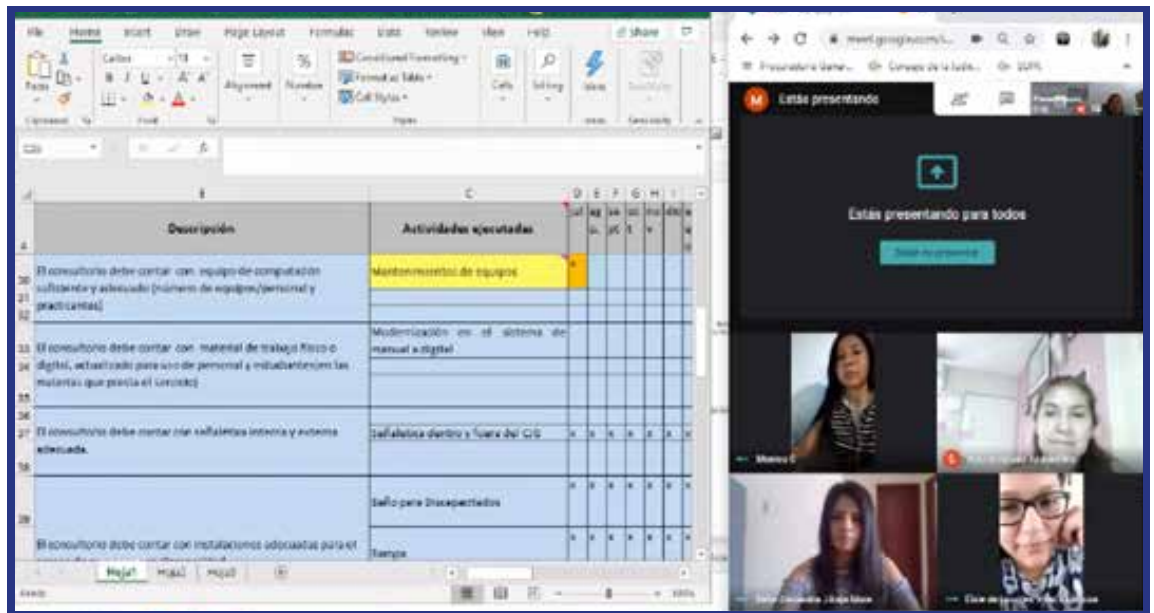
File Home Insert Draw Page Layout Formulas Data Review View Help Share

Paste Clipboard Calibri 11 Font Alignment Number Conditional Formatting Format as Table Cell Styles Styles Cells Editing Ideas Sensitivity

B C D E F G H I

Descripción | Actividades ejecutadas

El consultorio debe contar con equipo de computación suficiente y adecuado (número de equipos/personal y practicantes) | Mantenimientos de equipos

El consultorio debe contar con material de trabajo físico o digital, actualizado para uso de personal y estudiantes(en las materias que presta el servicio) | Modernización en el sistema de manual a digital

El consultorio debe contar con señalética interna y externa adecuada. | Señalética dentro y fuera del C/G

| Baño para Discapacitados

El consultorio debe contar con instalaciones adecuadas para el | Rampa

Hoja1 Hoja2 Hoja3

Ready

meet.google.com

M Estás presentando

Estás presentando para todos

Dejar de presentar

Moreno C